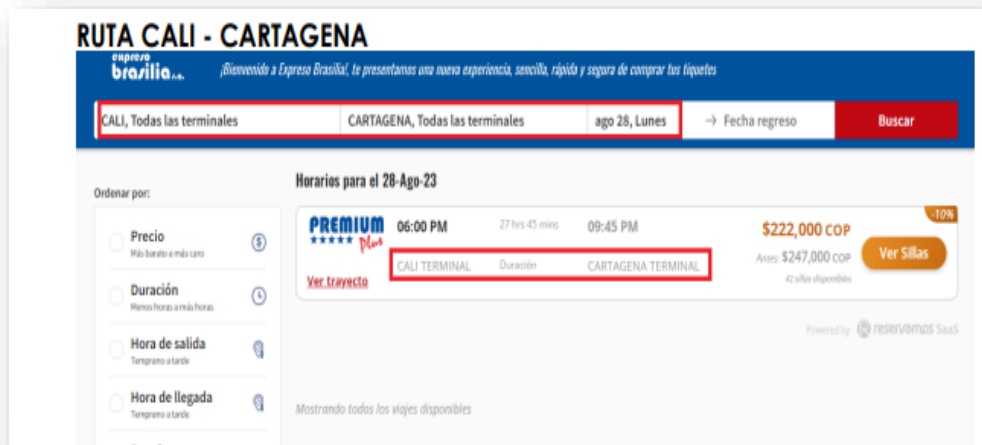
RUTA CALI - CARTAGENA

expreso brasilia s.a.

¡Bienvenido a Expreso Brasilia!, te presentamos una nueva experiencia, sencilla, rápida y segura de comprar tus tiquetes

CALI, Todas las terminales

CARTAGENA, Todas las terminales

ago 28, Lunes

→ Fecha regreso

Buscar

Ordenar por:

Precio
Más barato a más caro

Duración
Menos horas a más horas

Hora de salida
Temprano a tarde

Hora de llegada
Temprano a tarde

Horarios para el 28-Ago-23

PREMIUM ★★★★★ Plus

06:00 PM

27 hrs 45 mins

09:45 PM

CALI TERMINAL

Duración

CARTAGENA TERMINAL

Ver trayecto

-10%

$222,000 COP

Antes: $247,000 COP

42 sillas disponibles

Ver Sillas

Powered by reservamos SaaS

Mostrando todos los viajes disponibles